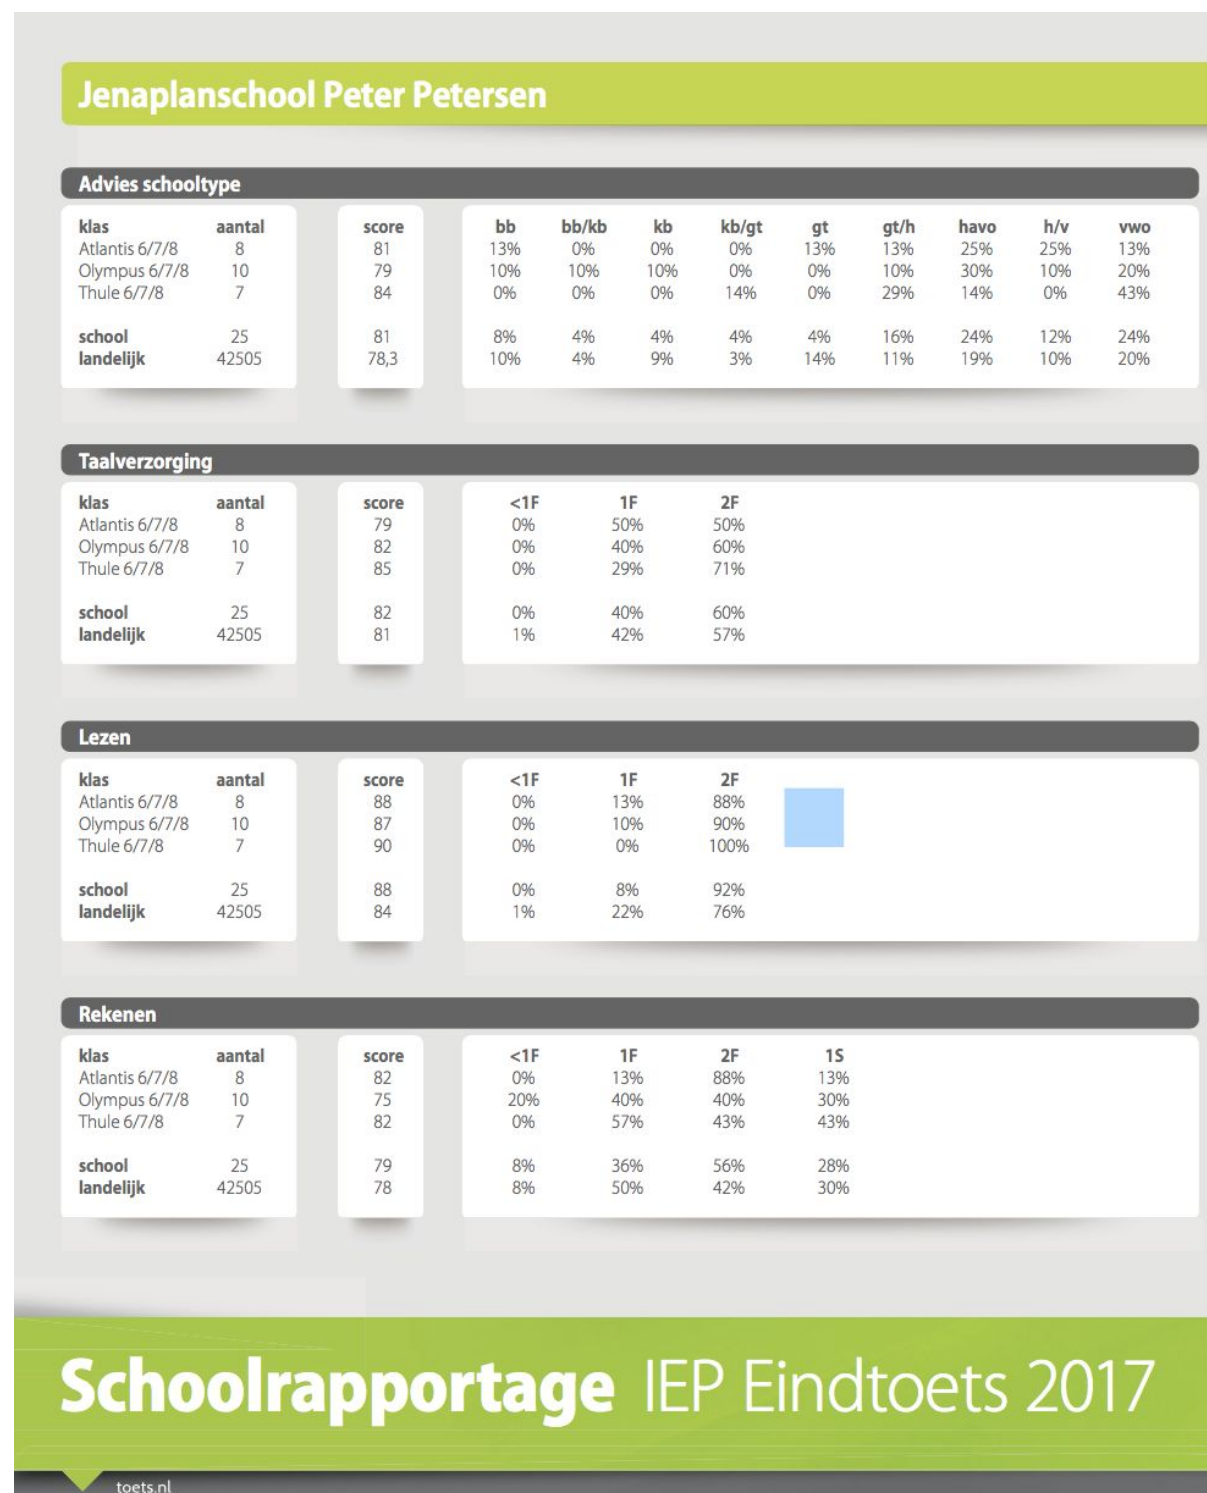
Jenaplanschool Peter Petersen

Advies schooltype

| klas | aantal | score | bb | bb/kb | kb | kb/gt | gt | gt/h | havo | h/v | vwo |
|---|---|---|---|---|---|---|---|---|---|---|---|
| Atlantis 6/7/8 | 8 | 81 | 13% | 0% | 0% | 0% | 13% | 13% | 25% | 25% | 13% |
| Olympus 6/7/8 | 10 | 79 | 10% | 10% | 10% | 0% | 0% | 10% | 30% | 10% | 20% |
| Thule 6/7/8 | 7 | 84 | 0% | 0% | 0% | 14% | 0% | 29% | 14% | 0% | 43% |
| school | 25 | 81 | 8% | 4% | 4% | 4% | 4% | 16% | 24% | 12% | 24% |
| landelijk | 42505 | 78,3 | 10% | 4% | 9% | 3% | 14% | 11% | 19% | 10% | 20% |

Taalverzorging

| klas | aantal | score | <1F | 1F | 2F |
|---|---|---|---|---|---|
| Atlantis 6/7/8 | 8 | 79 | 0% | 50% | 50% |
| Olympus 6/7/8 | 10 | 82 | 0% | 40% | 60% |
| Thule 6/7/8 | 7 | 85 | 0% | 29% | 71% |
| school | 25 | 82 | 0% | 40% | 60% |
| landelijk | 42505 | 81 | 1% | 42% | 57% |

Lezen

| klas | aantal | score | <1F | 1F | 2F |
|---|---|---|---|---|---|
| Atlantis 6/7/8 | 8 | 88 | 0% | 13% | 88% |
| Olympus 6/7/8 | 10 | 87 | 0% | 10% | 90% |
| Thule 6/7/8 | 7 | 90 | 0% | 0% | 100% |
| school | 25 | 88 | 0% | 8% | 92% |
| landelijk | 42505 | 84 | 1% | 22% | 76% |

Rekenen

| klas | aantal | score | <1F | 1F | 2F | 1S |
|---|---|---|---|---|---|---|
| Atlantis 6/7/8 | 8 | 82 | 0% | 13% | 88% | 13% |
| Olympus 6/7/8 | 10 | 75 | 20% | 40% | 40% | 30% |
| Thule 6/7/8 | 7 | 82 | 0% | 57% | 43% | 43% |
| school | 25 | 79 | 8% | 36% | 56% | 28% |
| landelijk | 42505 | 78 | 8% | 50% | 42% | 30% |

Schoolrapportage IEP Eindtoets 2017

toets.nl